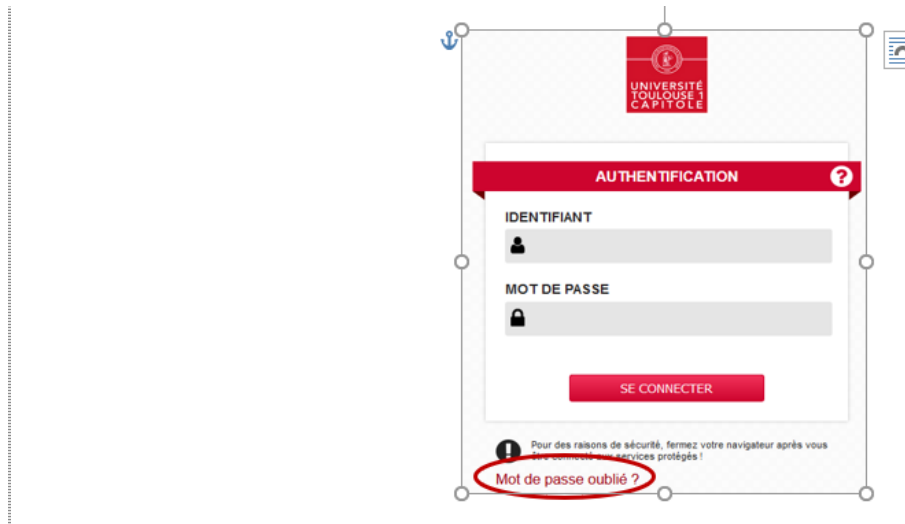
UNIVERSITÉ TOULOUSE 1 CAPITOLE

AUTHENTIFICATION

IDENTIFIANT

MOT DE PASSE

SE CONNECTER

Pour des raisons de sécurité, fermez votre navigateur après vous être connecté aux services protégés !

Mot de passe oublié ?